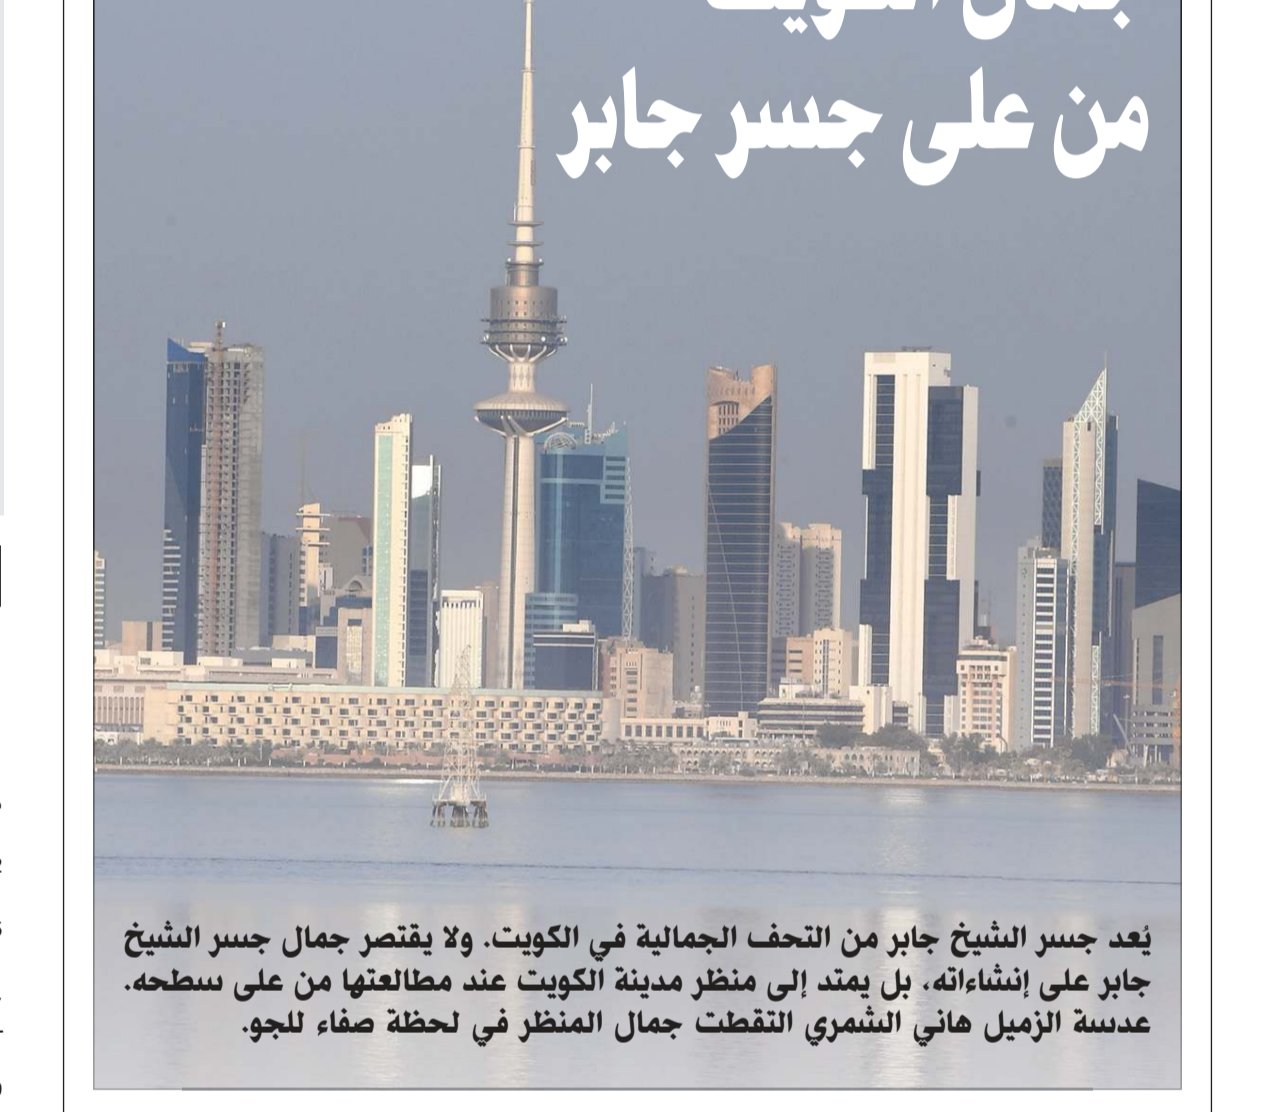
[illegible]

من على جسر جابر

يُعد جسر الشيخ جابر من التحف الجمالية في الكويت. ولا يقتصر جمال جسر الشيخ جابر على إنشاءاته، بل يمتد إلى منظر مدينة الكويت عند مطالعتها من على سطحه. عدسة الزميل هاني الشمري التقطت جمال المنظر في لحظة صفاء للجو.